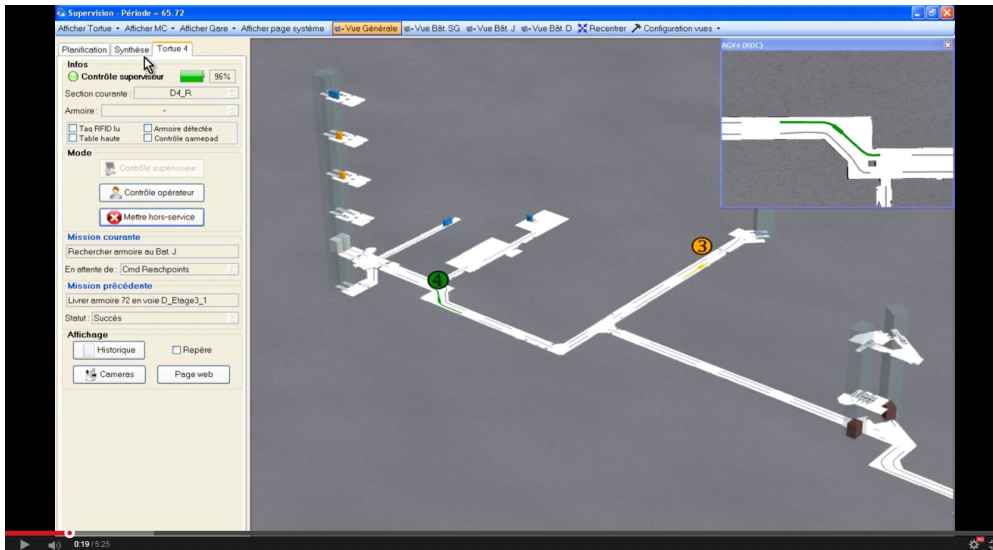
Supervision - Période = 65.72

Afficher Tortue • Afficher MC • Afficher Gare • Afficher page système Vue Générale Vue Bât. SG Vue Bât. J Vue Bât. D Recentrer Configuration vues •

Planification Synthèse Tortue 4

Infos
Contrôle superviseur 96%
Section courante : D4_R
Armoire : -
Tag RFID lu
Armoire détectée
Table haute
Contrôle gamepad

Mode
Contrôle superviseur
Contrôle opérateur
Mettre hors-service

Mission courante
Rechercher armoire au Bat. J
En attente de : Cmd Reachpoints

Mission précédente
Livrer armoire 72 en voie D_Etage3_1
Statut : Succès

Affichage
Historique
Repère
Cameras
Page web

AGV4 (RDC)

4

3

0:19 / 5:25